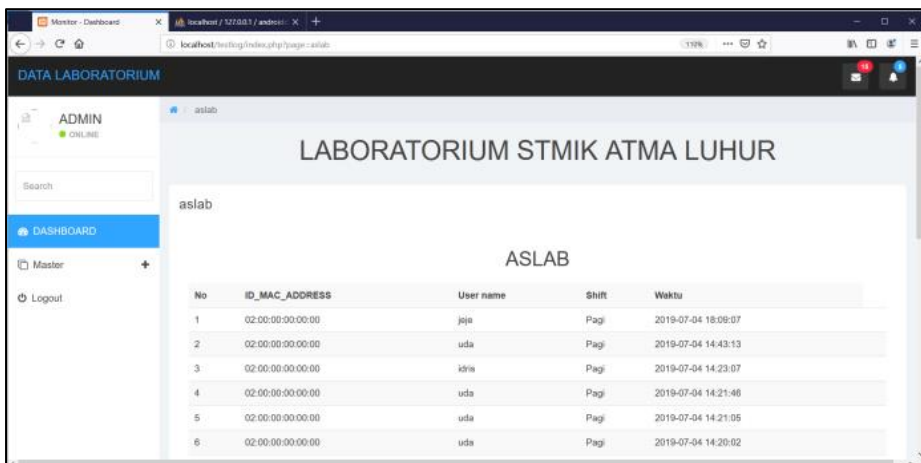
Monitor - Dashboard × localhost / 127.0.0.1 / android × +

localhost/testlog/index.php?page=aslab 110% ··· 

DATA LABORATORIUM

ADMIN
ONLINE

Search

DASHBOARD

Master +

Logout

aslab

LABORATORIUM STMIK ATMA LUHUR

aslab

ASLAB

| No | ID_MAC_ADDRESS | User name | Shift | Waktu |
|---|---|---|---|---|
| 1 | 02:00:00:00:00:00 | jojo | Pagi | 2019-07-04 18:09:07 |
| 2 | 02:00:00:00:00:00 | uda | Pagi | 2019-07-04 14:43:13 |
| 3 | 02:00:00:00:00:00 | idris | Pagi | 2019-07-04 14:23:07 |
| 4 | 02:00:00:00:00:00 | uda | Pagi | 2019-07-04 14:21:46 |
| 5 | 02:00:00:00:00:00 | uda | Pagi | 2019-07-04 14:21:05 |
| 6 | 02:00:00:00:00:00 | uda | Pagi | 2019-07-04 14:20:02 |